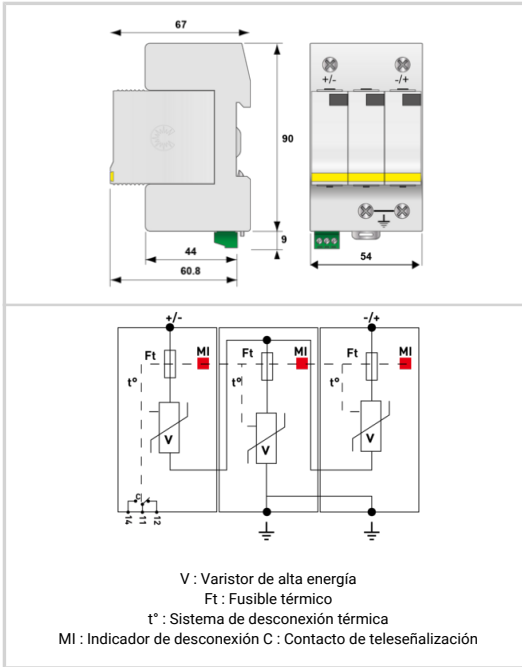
67

90

9

44

60.8

+/-

-/+

54

+/-

-/+

Ft

MI

Ft

MI

Ft

MI

t°

t°

t°

V

V

V

C

14

11

12

V : Varistor de alta energía
Ft : Fusible térmico
t° : Sistema de desconexión térmica
MI : Indicador de desconexión C : Contacto de teleseñalización